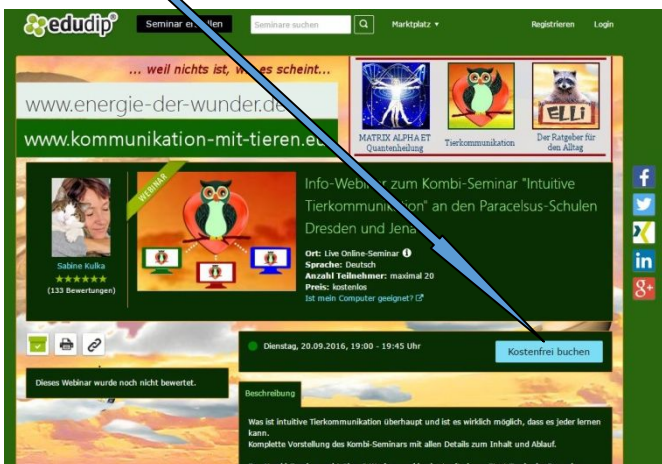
edudip®

Seminar er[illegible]llen

Seminare suchen

Marktplatz ▾

Registrieren

Login

... weil nichts ist, w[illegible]s scheint...

www.energie-der-wunder.de

www.kommunikation-mit-tieren.e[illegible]

MATRIX ALPHA ET Quantenheilung

Tierkommunikation

ELLi

Der Ratgeber für den Alltag

WEBINAR

Info-Webi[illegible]r zum Kombi-Seminar "Intuitive Tierkommunik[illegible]tion" an den Paracelsus-Schulen Dresden und Jena

Sabine Kulka

★★★★★

(133 Bewertungen)

Ort: Live Online-Seminar

Sprache: Deutsch

Anzahl Teilnehmer: maximal 20

Preis: kostenlos

Ist mein Computer geeignet?

Dienstag, 20.09.2016, 19:00 - 19:45 Uhr

Kostenfrei buchen

Dieses Webinar wurde noch nicht bewertet.

Beschreibung

Was ist intuitive Tierkommunikation überhaupt und ist es wirklich möglich, dass es jeder lernen kann.

Komplette Vorstellung des Kombi-Seminars mit allen Details zum Inhalt und Ablauf.

f

in

g+